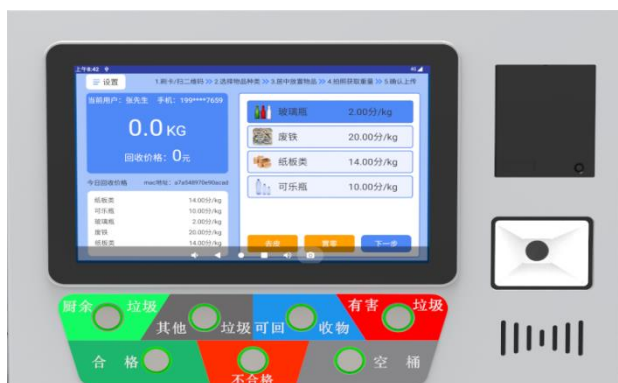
上午8:42

设置

1.刷卡/扫二维码 >> 2.选择物品种类 >> 3.展中放置物品 >> 4.拍照获取重量 >> 5.确认上传

当前用户：张先生 手机：199****7659

0.0KG

回收价格：0元

今日回收价格 mac地址：a7a548976e90acad

| | |
|---|---|
| 纸板类 | 14.00分/kg |
| 可乐瓶 | 10.00分/kg |
| 玻璃瓶 | 2.00分/kg |
| 废铁 | 20.00分/kg |
| 纸板类 | 14.00分/kg |

玻璃瓶 2.00分/kg

废铁 20.00分/kg

纸板类 14.00分/kg

可乐瓶 10.00分/kg

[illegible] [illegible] 下一步

厨余 垃圾

其他 垃圾

可回 收物

有害 垃圾

合 格

不合格

空 桶